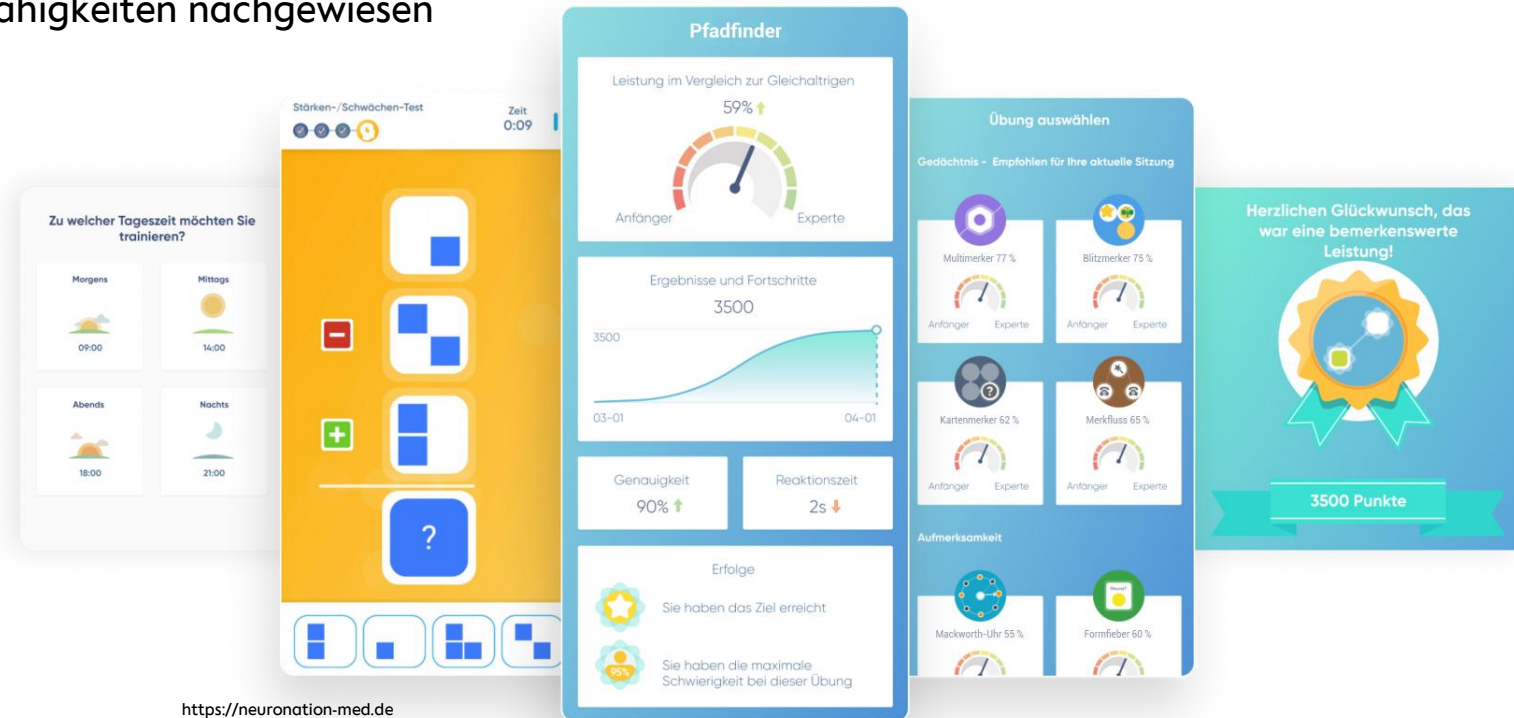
ähigkeiten nachgewiesen

Zu welcher Tageszeit möchten Sie trainieren?

Morgens
09:00

Mittags
14:00

Abends
18:00

Nachts
21:00

Stärken-/Schwächen-Test
Zeit
0:09

?

Pfadfinder

Leistung im Vergleich zur Gleichaltrigen
59%
Anfänger
Experte

Ergebnisse und Fortschritte
3500
3500
03-01
04-01

Genauigkeit
90%

Reaktionszeit
2s

Erfolge
Sie haben das Ziel erreicht
95%
Sie haben die maximale Schwierigkeit bei dieser Übung

Übung auswählen

Gedächtnis - Empfohlen für Ihre aktuelle Sitzung

Multimerker 77 %
Anfänger Experte

Blitzmerker 75 %
Anfänger Experte

Kartenmerker 62 %
Anfänger Experte

Merkfluss 65 %
Anfänger Experte

Aufmerksamkeit

Mackworth-Uhr 55 %

Formfieber 60 %

Herzlichen Glückwunsch, das war eine bemerkenswerte Leistung!

3500 Punkte

https://neuronation-med.de